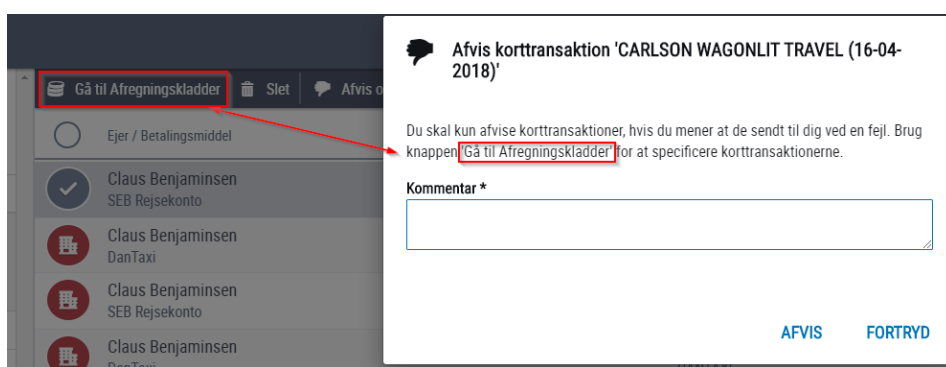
Gå til Afregningskladder | Slet | Afvis o

Ejer / Betalingsmiddel

Claus Benjaminsen
SEB Rejsekonto

Claus Benjaminsen
DanTaxi

Claus Benjaminsen
SEB Rejsekonto

Claus Benjaminsen
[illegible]

Afvis korttransaktion 'CARLSON WAGONLIT TRAVEL (16-04-2018)'

Du skal kun afvise korttransaktioner, hvis du mener at de sendt til dig ved en fejl. Brug knappen 'Gå til Afregningskladder' for at specificere korttransaktionerne.

Kommentar *

AFVIS FORTRYD